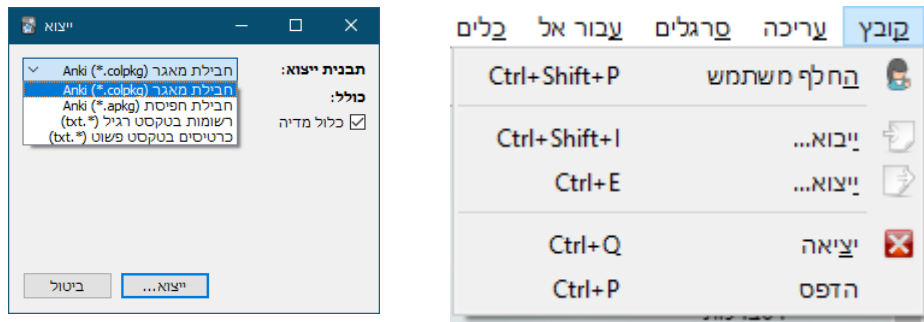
ייצוא

תבנית ייצוא: חבילת מאגר Anki (*.colpkg)

חבילת מאגר Anki (*.colpkg)
חבילת תפיסת Anki (*.apkg)
רשומות בטקסט רגיל (*.txt)
כרטיסים בטקסט פשוט (*.txt)

כולל:
כלול מדיה

ייצוא... ביטול

קובץ עריכה סרגלים עבור אל כלים

החלף משתמש Ctrl+Shift+P
ייבוא... Ctrl+Shift+I
ייצוא... Ctrl+E
יציאה Ctrl+Q
הדפס Ctrl+P